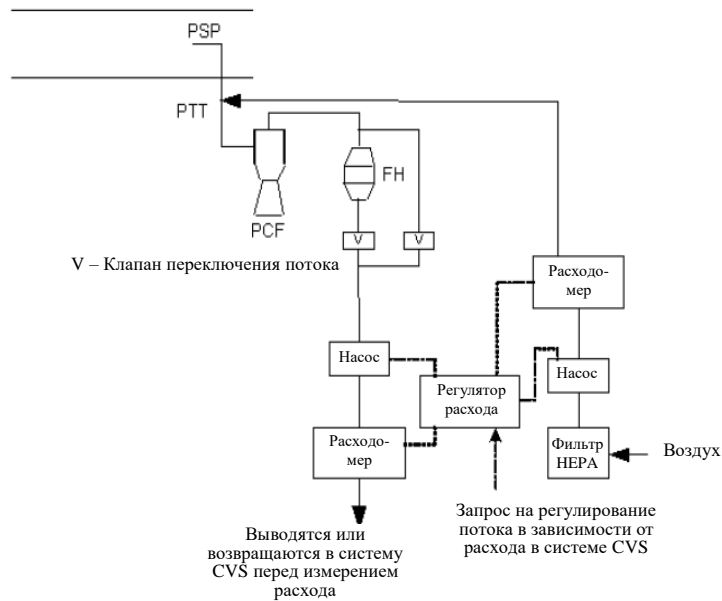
PSP

PTT

PCF

FH

V

V

V – Клапан переключения потока

Расходомер

Насос

Регулятор расхода

Насос

Расходомер

Фильтр HEPA

Воздух

Выводятся или возвращаются в систему CVS перед измерением расхода

Запрос на регулирование потока в зависимости от расхода в системе CVS